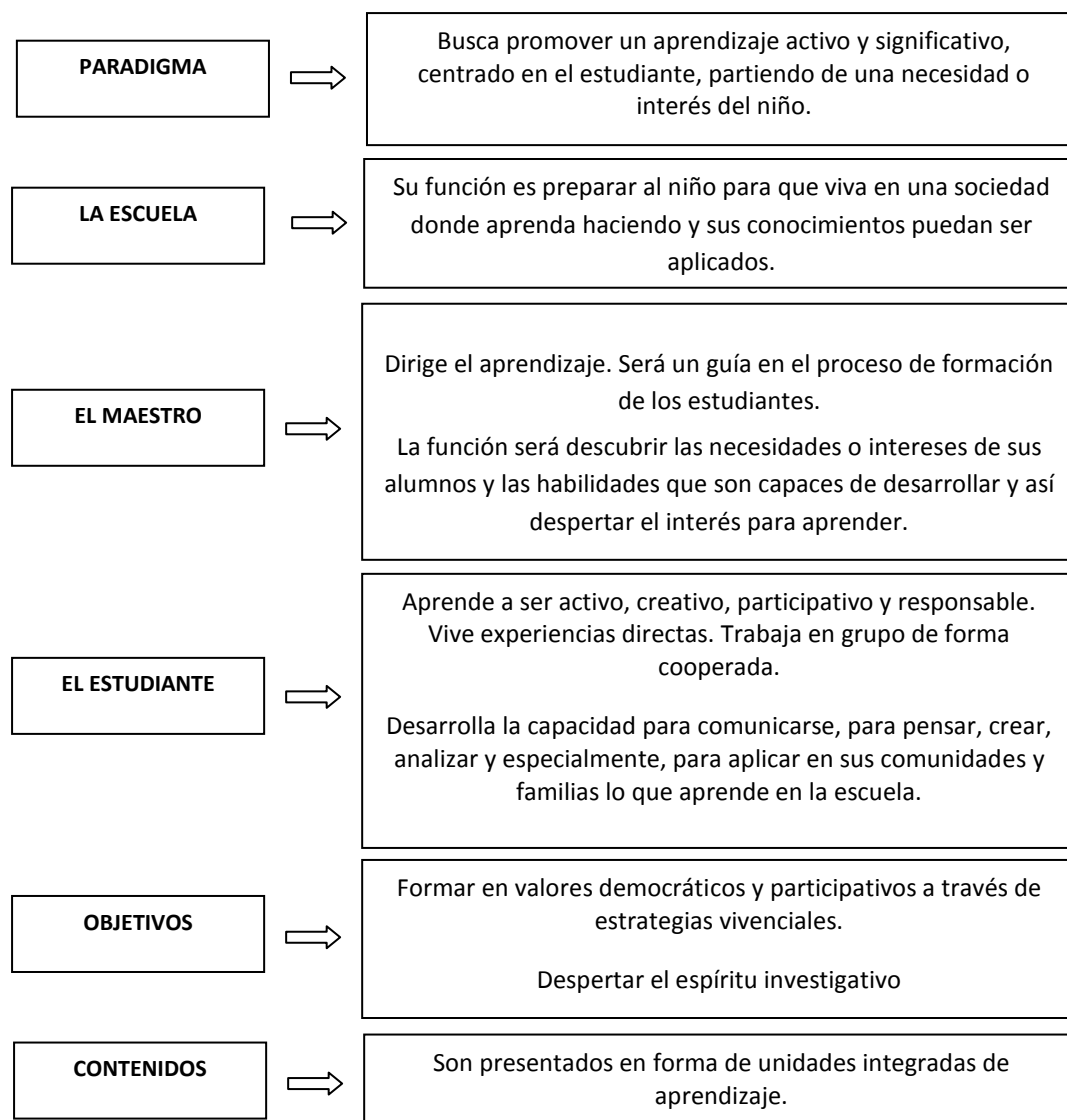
PARADIGMA

Busca promover un aprendizaje activo y significativo, centrado en el estudiante, partiendo de una necesidad o interés del niño.

LA ESCUELA

Su función es preparar al niño para que viva en una sociedad donde aprenda haciendo y sus conocimientos puedan ser aplicados.

EL MAESTRO

Dirige el aprendizaje. Será un guía en el proceso de formación de los estudiantes.

La función será descubrir las necesidades o intereses de sus alumnos y las habilidades que son capaces de desarrollar y así despertar el interés para aprender.

EL ESTUDIANTE

Aprende a ser activo, creativo, participativo y responsable. Vive experiencias directas. Trabaja en grupo de forma cooperada.

Desarrolla la capacidad para comunicarse, para pensar, crear, analizar y especialmente, para aplicar en sus comunidades y familias lo que aprende en la escuela.

OBJETIVOS

Formar en valores democráticos y participativos a través de estrategias vivenciales.

Despertar el espíritu investigativo

CONTENIDOS

Son presentados en forma de unidades integradas de aprendizaje.